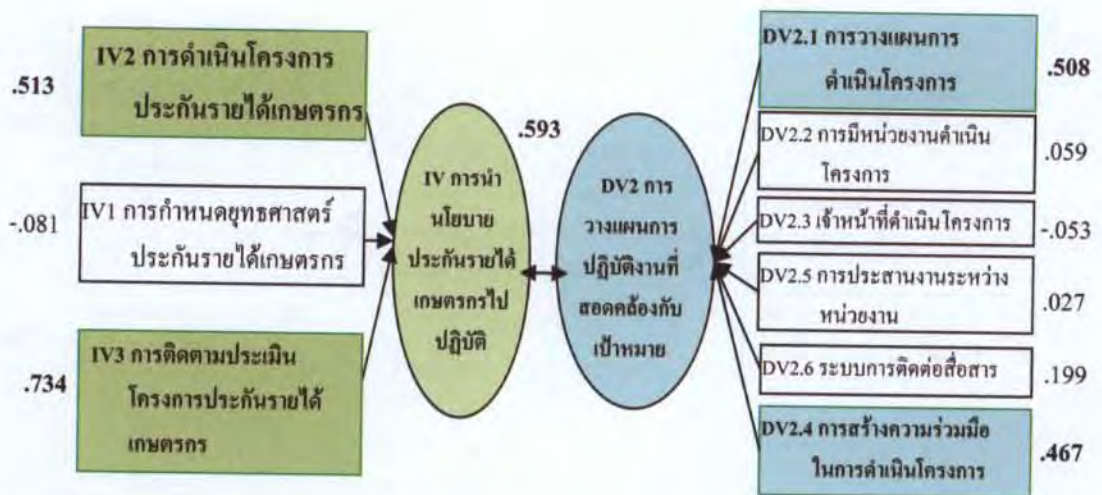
.513

IV2 การดำเนินโครงการ ประกันรายได้เกษตรกร

-.081

IV1 การกำหนดยุทธศาสตร์ ประกันรายได้เกษตรกร

.734

IV3 การติดตามประเมิน โครงการประกันรายได้ เกษตรกร

IV การนำนโยบายประกันรายได้เกษตรกรไปปฏิบัติ

.593

DV2 การวางแผนการปฏิบัติงานที่สอดคล้องกับเป้าหมาย

DV2.1 การวางแผนการดำเนินโครงการ

.508

DV2.2 การมีหน่วยงานดำเนินโครงการ

.059

DV2.3 เจ้าหน้าที่ดำเนินโครงการ

-.053

DV2.5 การประสานงานระหว่างหน่วยงาน

.027

DV2.6 ระบบการติดต่อสื่อสาร

.199

DV2.4 การสร้างความร่วมมือในการดำเนินโครงการ

.467